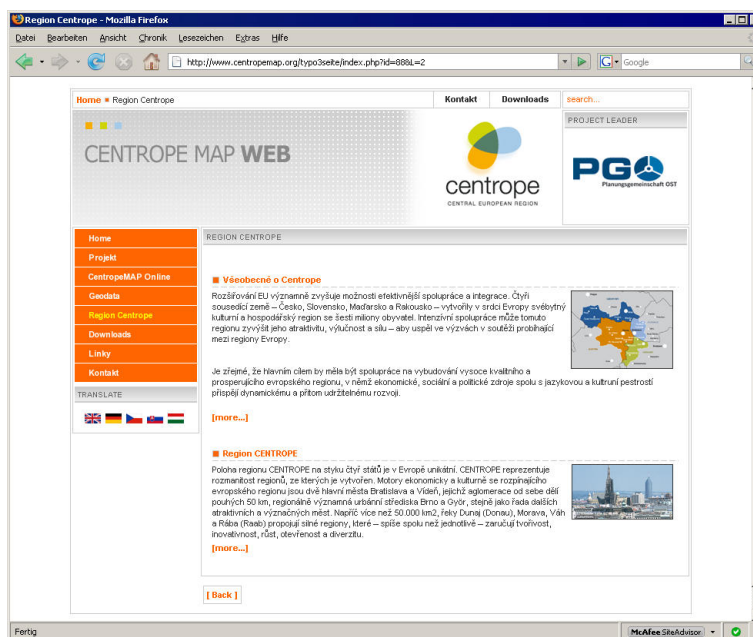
Region Centrope - Mozilla Firefox

Datei Bearbeiten Ansicht Chronik Lesezeichen Extras Hilfe

http://www.centropemap.org/typo3seite/index.php?id=88&L=2

Google

Home ■ Region Centrope

Kontakt Downloads search...

CENTROPE MAP WEB

centrope
CENTRAL EUROPEAN REGION

PROJECT LEADER

PGO
Planungsgemeinschaft OST

Home
Projekt
CentropeMAP Online
Geodata
Region Centrope
Downloads
Linky
Kontakt

TRANSLATE

REGION CENTROPE

■ Všeobecné o Centrope

Rozšiřování EU významně zvyšuje možnosti efektivnější spolupráce a integrace. Čtyři sousedící země – Česko, Slovensko, Maďarsko a Rakousko – vytvořily v srdci Evropy svébytný kulturní a hospodářský region se šesti miliony obyvatel. Intenzivní spolupráce může tomuto regionu zvyšit jeho atraktivitu, výlučnost a sílu – aby uspěl ve výzvách v soutěži probíhající mezi regiony Evropy.

Je zřejmé, že hlavním cílem by měla být spolupráce na vybudování vysoce kvalitního a prosperujícího evropského regionu, v němž ekonomické, sociální a politické zdroje spolu s jazykovou a kulturní pestrostí přispějí dynamickému a přitom udržitelnému rozvoji.

[more...]

■ Region CENTROPE

Poloha regionu CENTROPE na styku čtyř států je v Evropě unikátní. CENTROPE reprezentuje rozmanitost regionů, ze kterých je vytvořen. Motory ekonomicky a kulturně se rozpínajícího evropského regionu jsou dvě hlavní města Bratislava a Vídeň, jejichž aglomerace od sebe dělí pouhých 50 km, regionálně významná urbánní střediska Brno a Györ, stejně jako řada dalších atraktivních a významných měst. Napříč více než 50.000 km2, řeky Dunaj (Donau), Morava, Váh a Rába (Raab) propojují silné regiony, které – spíše spolu než jednotlivě – zaručují tvořivost, inovativnost, růst, otevřenost a diverzitu.
[more...]

[ Back ]

Fertig

McAfee SiteAdvisor